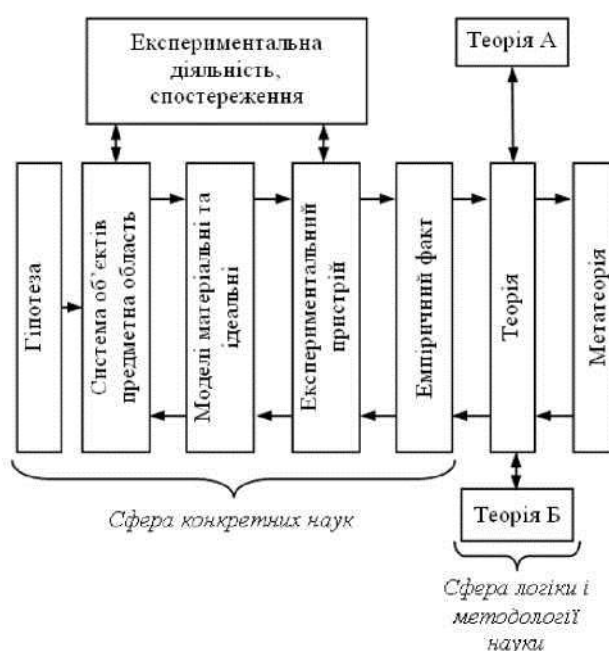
Експериментальна діяльність, спостереження

Теорія А

Гіпотеза

Система об'єктів предметна область

Моделі матеріальні та ідеальні

Експериментальний пристрій

Емпіричний факт

Теорія

Метатеорія

Теорія Б

Сфера конкретних наук

Сфера логіки і методології науки